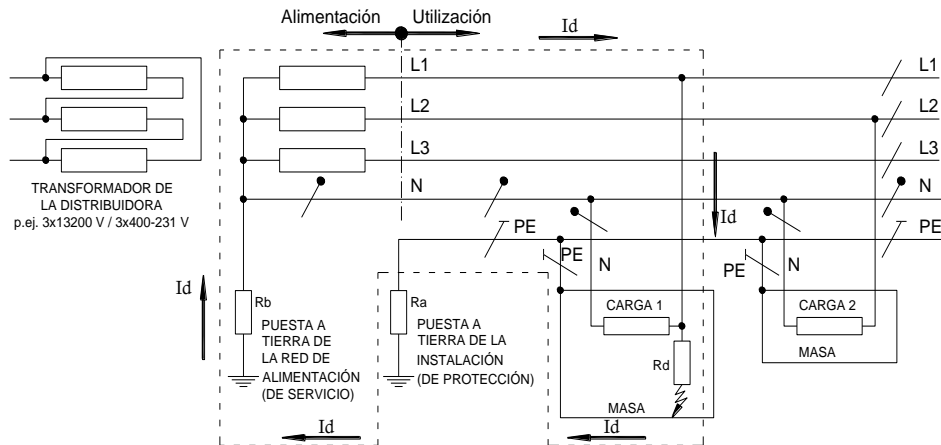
Alimentación Utilización

Id

L1

L2

L3

N

PE

L1

L2

L3

N

PE

TRANSFORMADOR DE LA DISTRIBUIDORA p.ej. 3x13200 V / 3x400-231 V

Id

PE

N

Id

PE

N

Rb

PUESTA A TIERRA DE LA RED DE ALIMENTACIÓN (DE SERVICIO)

Ra

PUESTA A TIERRA DE LA INSTALACIÓN (DE PROTECCIÓN)

CARGA 1

Rd

MASA

CARGA 2

MASA

Id

Id